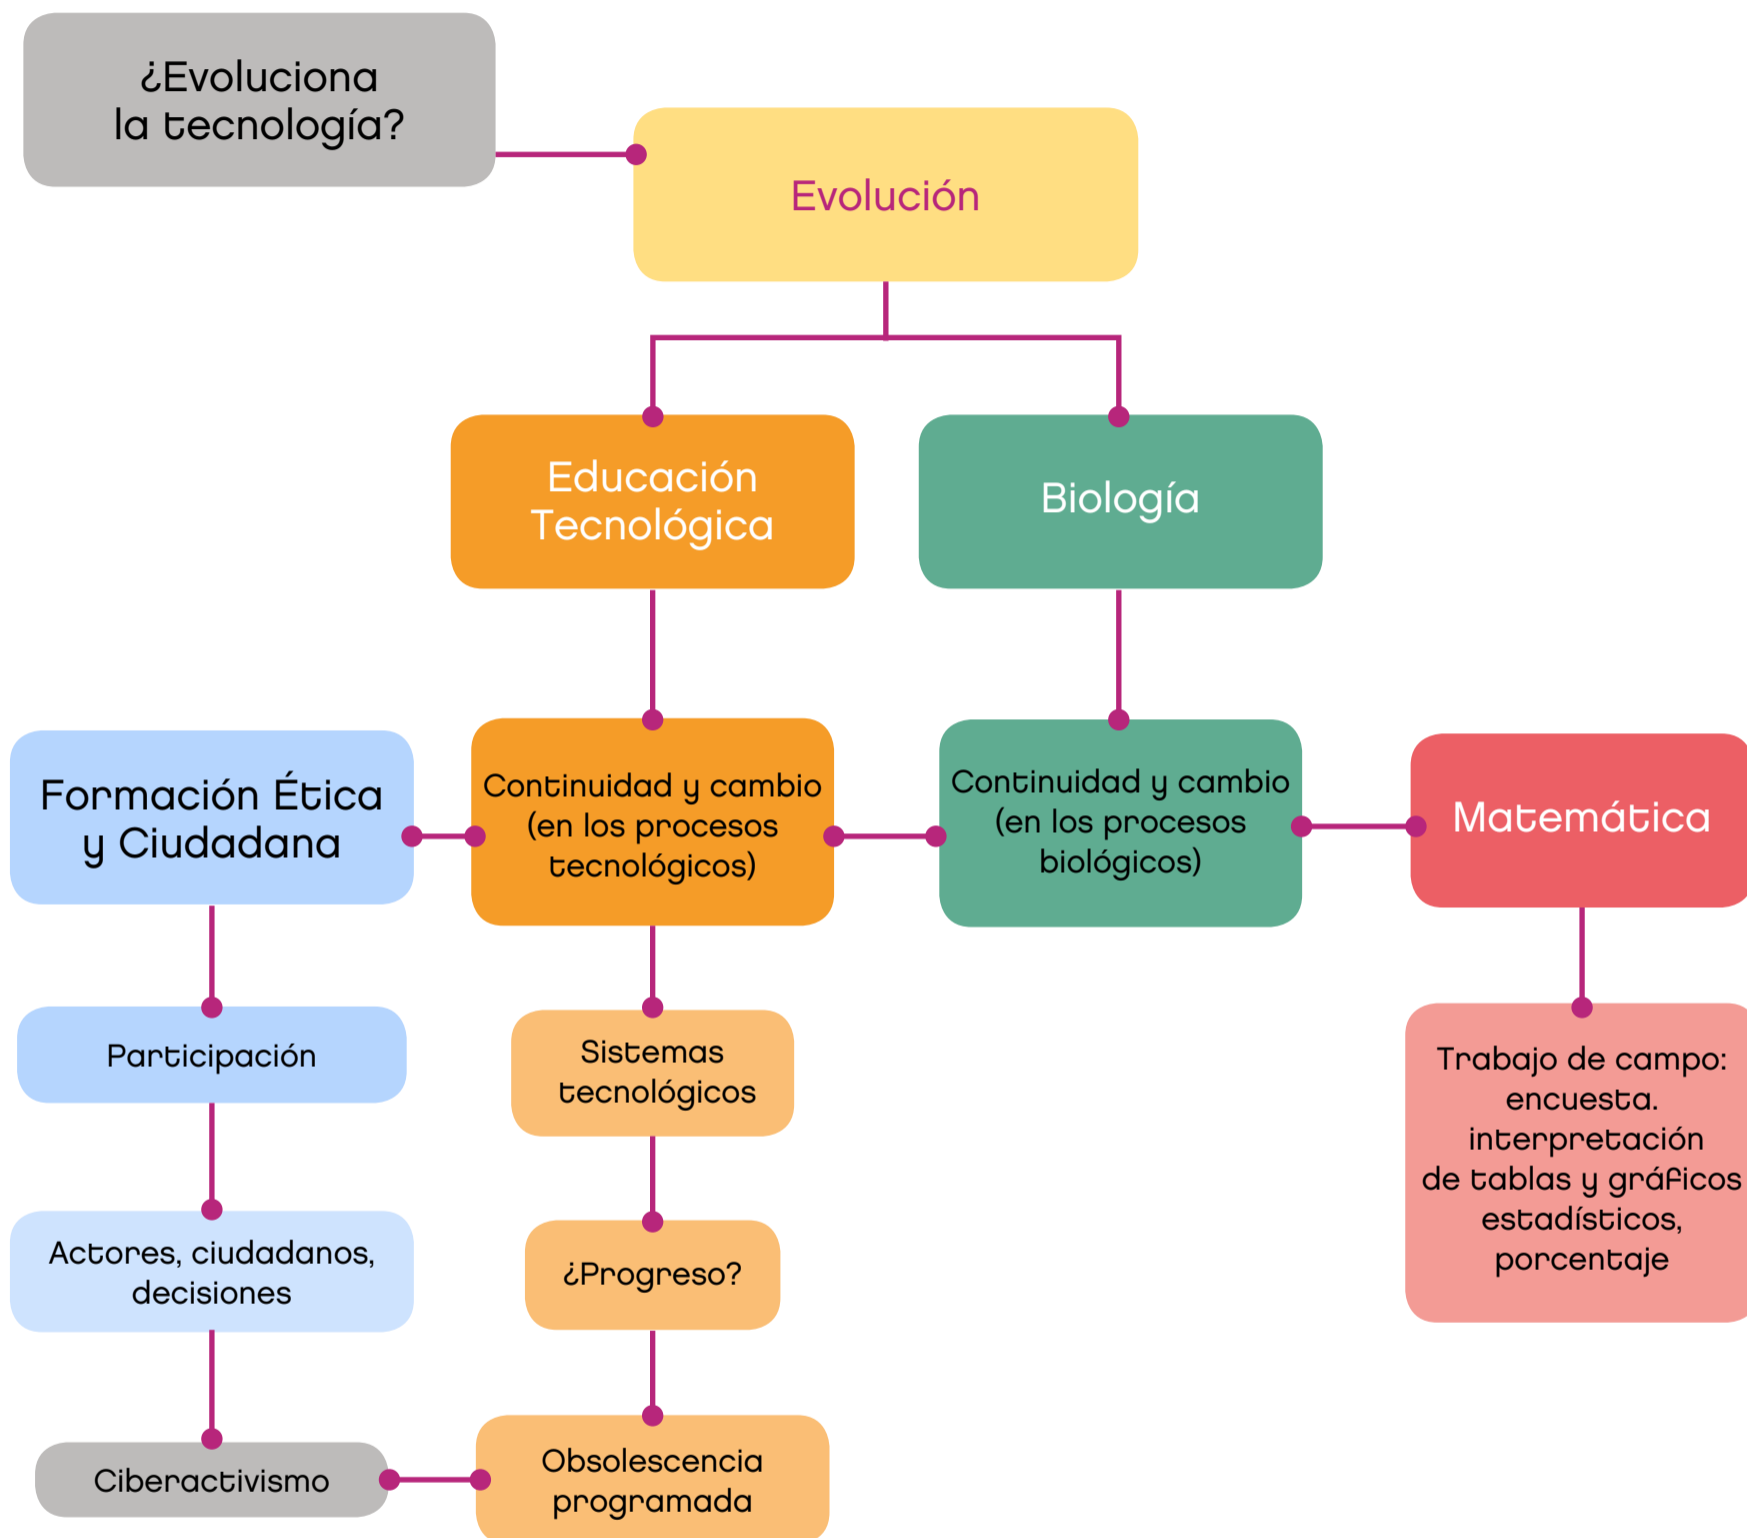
¿Evoluciona la tecnología?

Evolución

Educación Tecnológica

Biología

Formación Ética y Ciudadana

Continuidad y cambio (en los procesos tecnológicos)

Continuidad y cambio (en los procesos biológicos)

Matemática

Participación

Sistemas tecnológicos

Trabajo de campo: encuesta. interpretación de tablas y gráficos estadísticos, porcentaje

Actores, ciudadanos, decisiones

¿Progreso?

Ciberactivismo

Obsolescencia programada